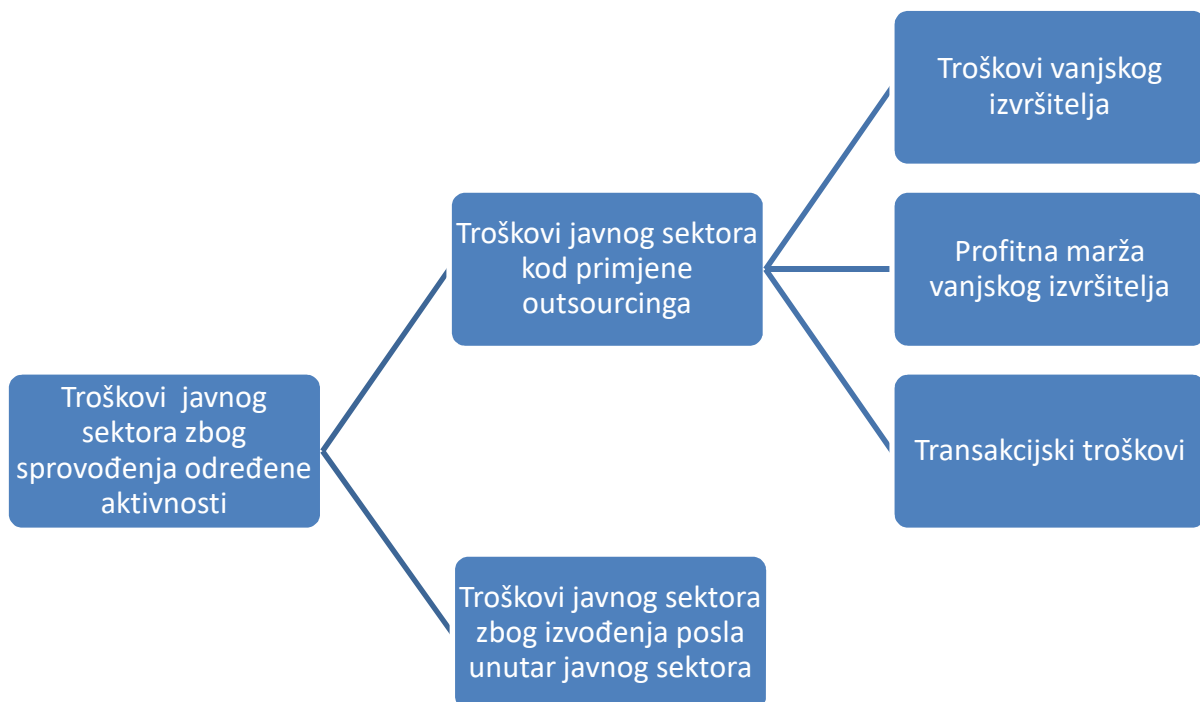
Troškovi javnog sektora zbog sprovođenja određene aktivnosti

Troškovi javnog sektora kod primjene outsourcinga

Troškovi javnog sektora zbog izvođenja posla unutar javnog sektora

Troškovi vanjskog izvršitelja

Profitna marža vanjskog izvršitelja

Transakcijski troškovi